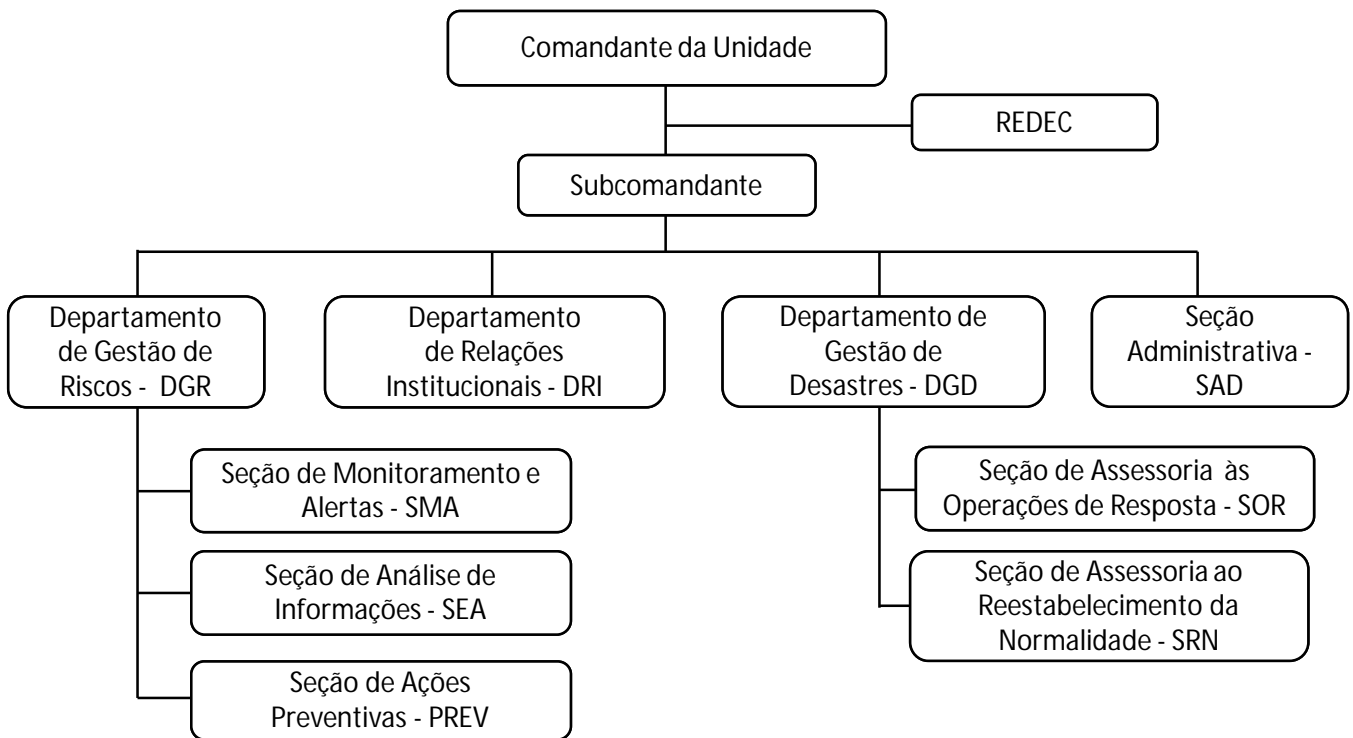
Comandante da Unidade

REDEC

Subcomandante

Departamento de Gestão de Riscos - DGR

Departamento de Relações Institucionais - DRI

Departamento de Gestão de Desastres - DGD

Seção Administrativa - SAD

Seção de Monitoramento e Alertas - SMA

Seção de Análise de Informações - SEA

Seção de Ações Preventivas - PREV

Seção de Assessoria às Operações de Resposta - SOR

Seção de Assessoria ao Reestabelecimento da Normalidade - SRN